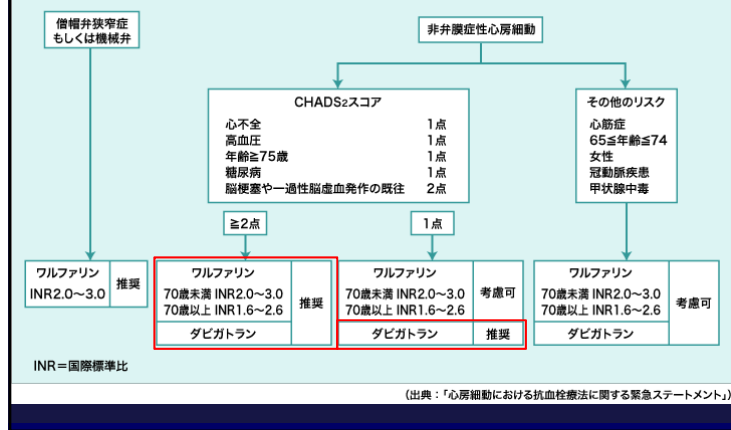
僧帽弁狭窄症
もしくは機械弁

非弁膜症性心房細動

CHADS$_2$スコア

| | |
|---|---|
| 心不全 | 1点 |
| 高血圧 | 1点 |
| 年齢≧75歳 | 1点 |
| 糖尿病 | 1点 |
| 脳梗塞や一過性脳虚血発作の既往 | 2点 |

その他のリスク
心筋症
65≦年齢≦74
女性
冠動脈疾患
甲状腺中毒

≧2点

1点

| | |
|---|---|
| ワルファリン INR2.0～3.0 | 推奨 |

| | |
|---|---|
| ワルファリン 70歳未満 INR2.0～3.0 70歳以上 INR1.6～2.6 | 推奨 |
| ダビガトラン | |

| | |
|---|---|
| ワルファリン 70歳未満 INR2.0～3.0 70歳以上 INR1.6～2.6 | 考慮可 |
| ダビガトラン | 推奨 |

| | |
|---|---|
| ワルファリン 70歳未満 INR2.0～3.0 70歳以上 INR1.6～2.6 | 考慮可 |
| ダビガトラン | |

INR＝国際標準比

（出典：「心房細動における抗血栓療法に関する緊急ステートメント」）